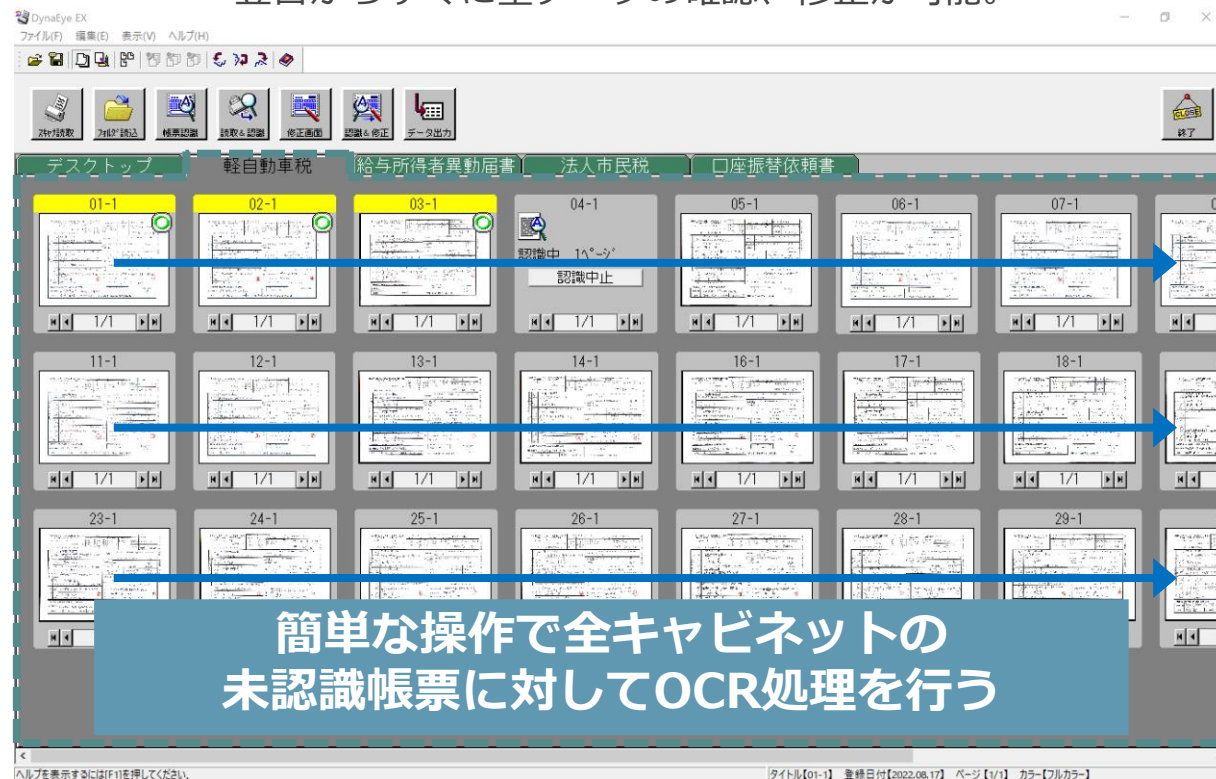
DynaEye EX

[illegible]

ファイル(F) 編集(E) 表示(V) ヘルプ(H)

ｽｷｬﾅ読取 ﾌｫﾙﾀﾞ読込 帳票認識 読取＆認識 修正画面 認識＆修正 データ出力

CLOSE 終了

デスクトップ 軽自動車税 給与所得者異動届書 法人市民税 口座振替依頼書

01-1 1/1
02-1 1/1
03-1 1/1
04-1 認識中 1ﾍﾟｰｼﾞ 認識中止 1/1
05-1 1/1
06-1 1/1
07-1 1/1

11-1 1/1
12-1 1/1
13-1 1/1
14-1 1/1
16-1 1/1
17-1 1/1
18-1 1/1

23-1
24-1
25-1
26-1
27-1
28-1
29-1

簡単な操作で全キャビネットの
未認識帳票に対してOCR処理を行う

ヘルプを表示するには[F1]を押してください。

タイトル【01-1】 登録日付【2022.08.17】 ページ【1/1】 カラー【フルカラー】